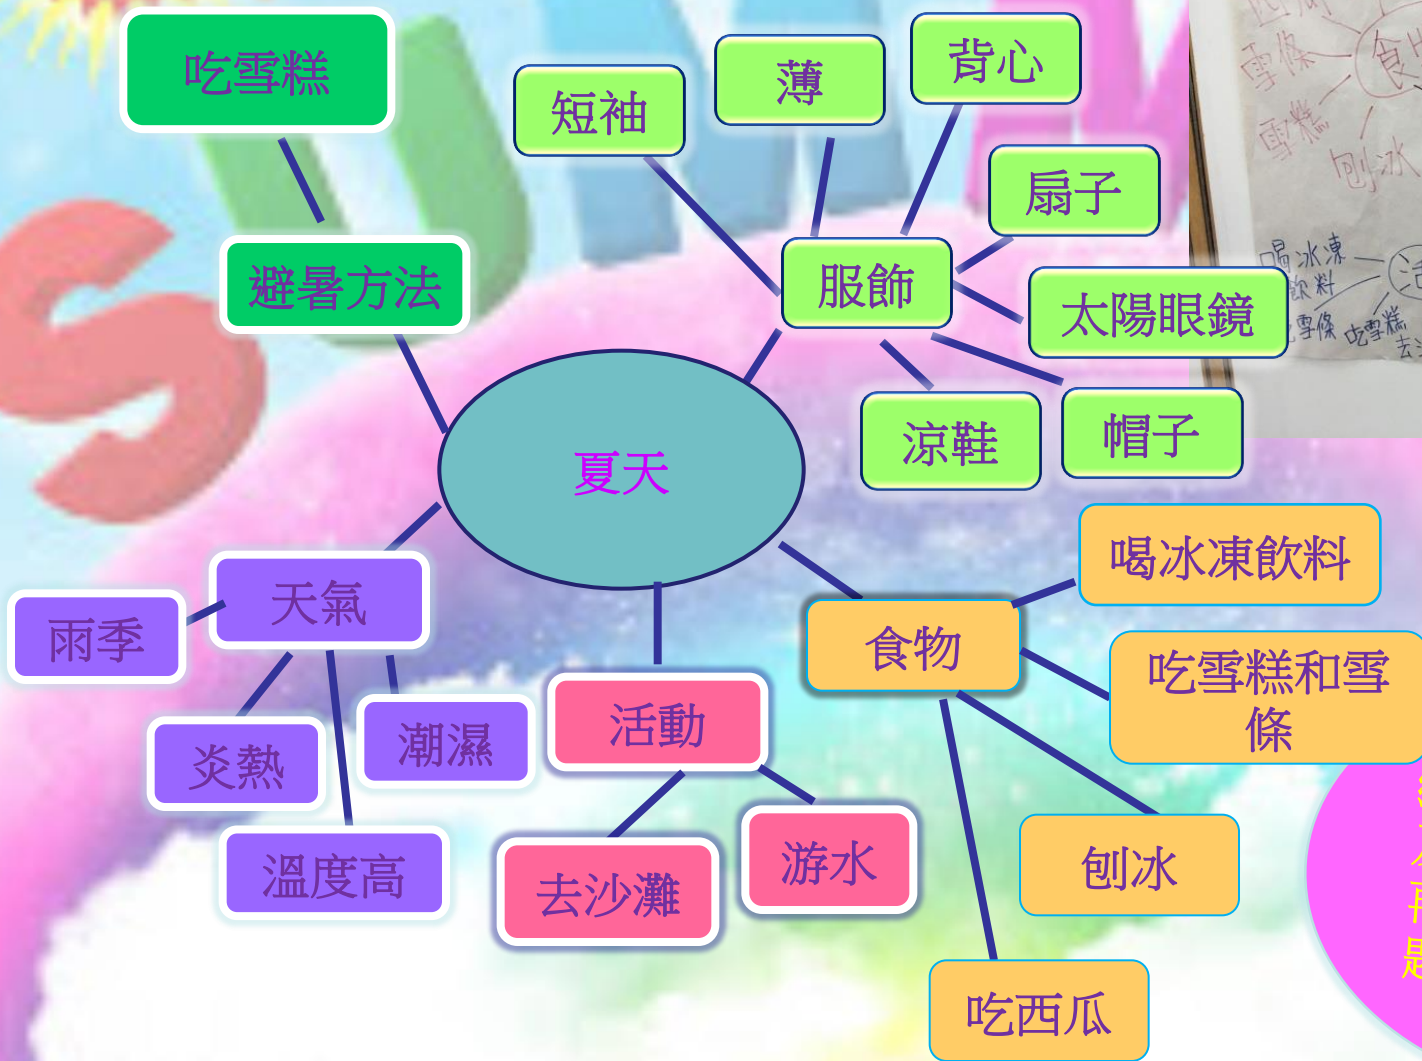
吃雪糕

避暑方法

短袖

薄

背心

扇子

服飾

太陽眼鏡

涼鞋

帽子

夏天

天氣

雨季

炎熱

潮濕

溫度高

活動

去沙灘

游水

食物

喝冰凍飲料

吃雪糕和雪條

刨冰

吃西瓜

雪條
雪糕
刨冰
食
喝冰凍飲料
雪條
吃雪糕
去